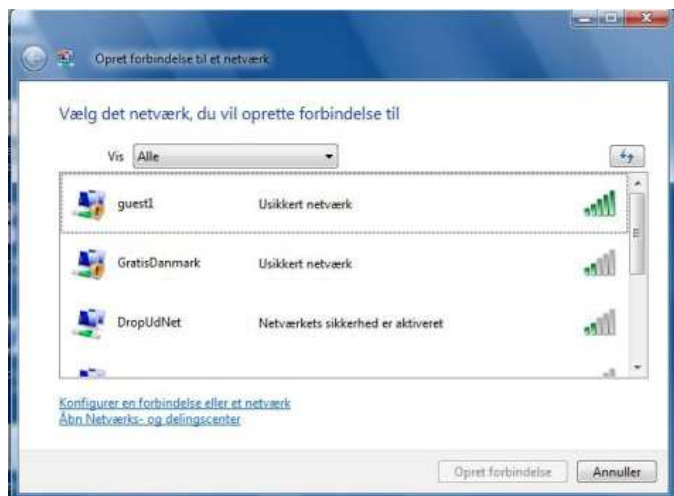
Opret forbindelse til et netværk

Vælg det netværk, du vil oprette forbindelse til

Vis Alle

guest1 Usikkert netværk

GratisDanmark Usikkert netværk

DropUdNet Netværkets sikkerhed er aktiveret

Konfigurer en forbindelse eller et netværk
Åbn Netværks- og delingscenter

Opret forbindelse
Annuller